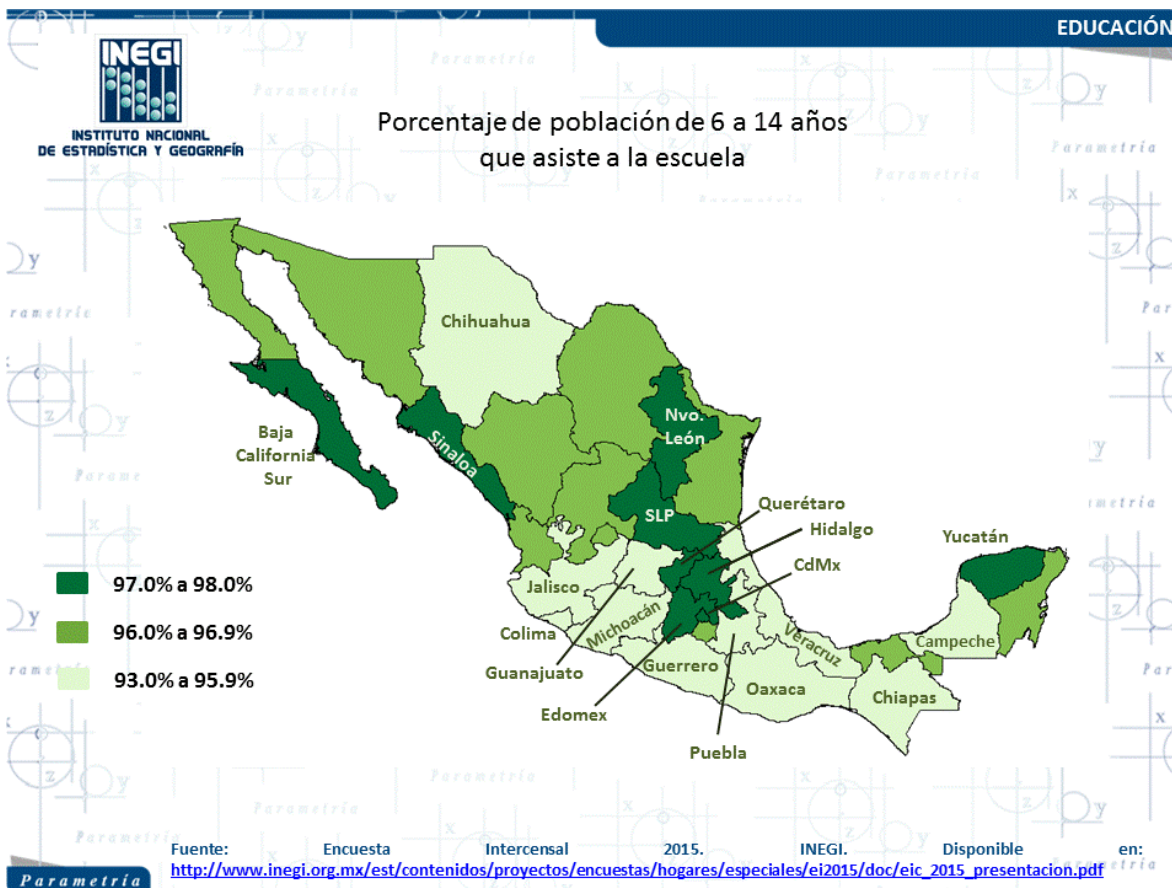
EDUCACIÓN

INEGI
INSTITUTO NACIONAL DE ESTADÍSTICA Y GEOGRAFÍA

Porcentaje de población de 6 a 14 años que asiste a la escuela

Chihuahua
Baja California Sur
Sinaloa
Nvo. León
SLP
Querétaro
Hidalgo
CdMx
Yucatán
Jalisco
Colima
Michoacán
Guanajuato
Guerrero
Veracruz
Campeche
Oaxaca
Chiapas
Edomex
Puebla

97.0% a 98.0%
96.0% a 96.9%
93.0% a 95.9%

Fuente: Encuesta Intercensal 2015. INEGI. Disponible en: http://www.inegi.org.mx/est/contenidos/proyectos/encuestas/hogares/especiales/ei2015/doc/eic_2015_presentacion.pdf

Parametría